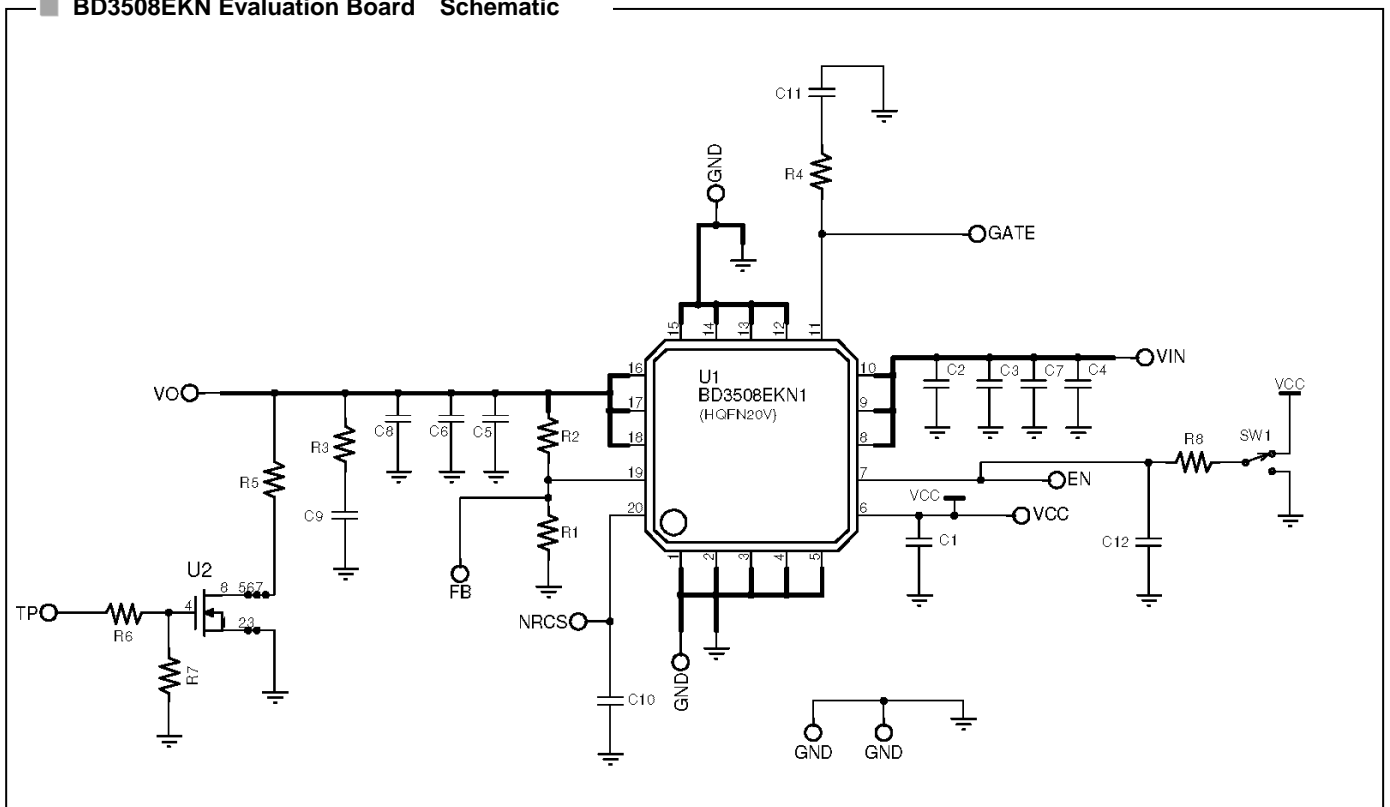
BD3508EKN Evaluation Board Schematic

C11

R4

GND

GATE

15 14 13 12 11

U1
BD3508EKN1
(HQFN20V)

16 17 18 19 20

10 9 8 7 6

1 2 3 4 5

VIN

C2 C3 C7 C4

VCC

R8

SW1

VO

R3 C8 C6 C5 R2

R5

C9

EN

VCC

VCC

C1

C12

FB

R1

U2

8 567

4

23

TP

R6

R7

NRCS

C10

GND

GND GND